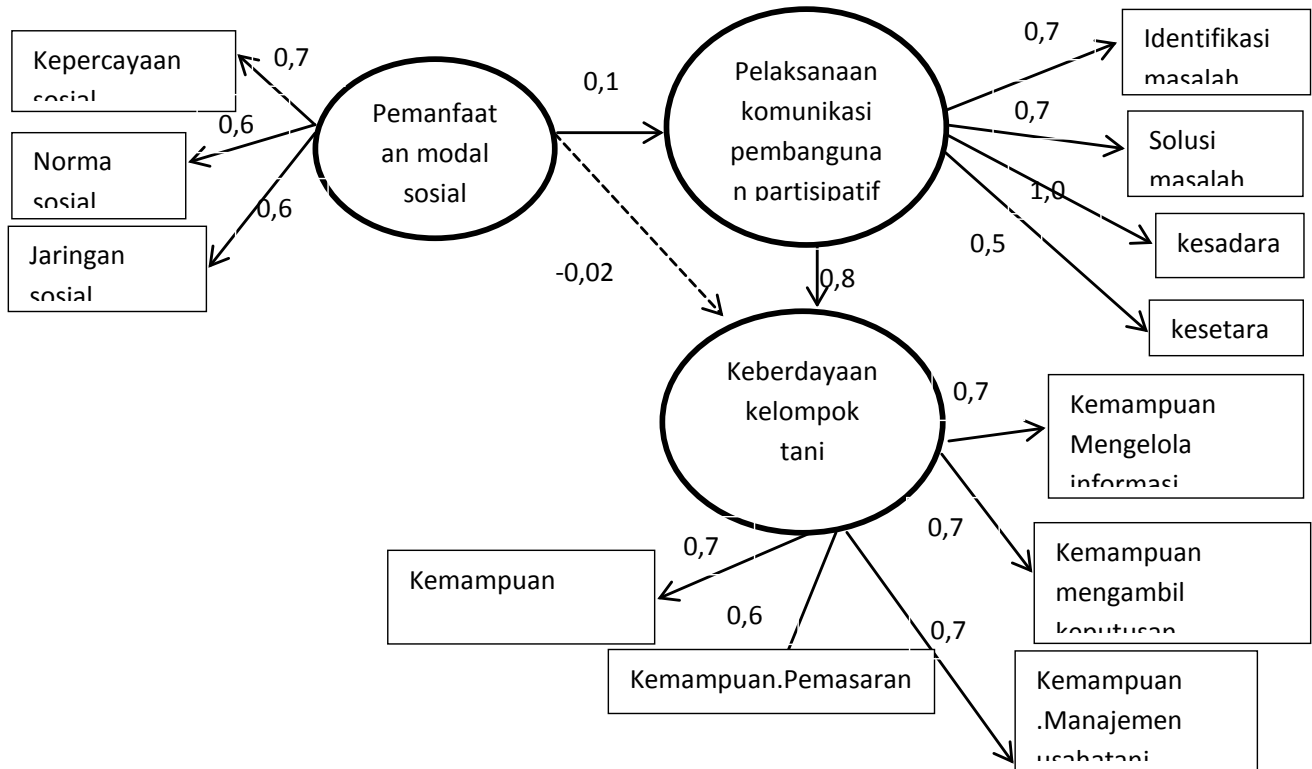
Kepercayaan sosial

0,7

0,6

Norma sosial

0,6

Jaringan sosial

Pemanfaatan modal sosial

0,1

-0,02

Pelaksanaan komunikasi pembangunan partisipatif

0,7

Identifikasi masalah

0,7

Solusi masalah

1,0

kesadara

0,5

kesetara

0,8

Keberdayaan kelompok tani

0,7

Kemampuan Mengelola informasi

0,7

Kemampuan mengambil keputusan

0,7

Kemampuan

0,6

Kemampuan.Pemasaran

0,7

Kemampuan .Manajemen usahatani